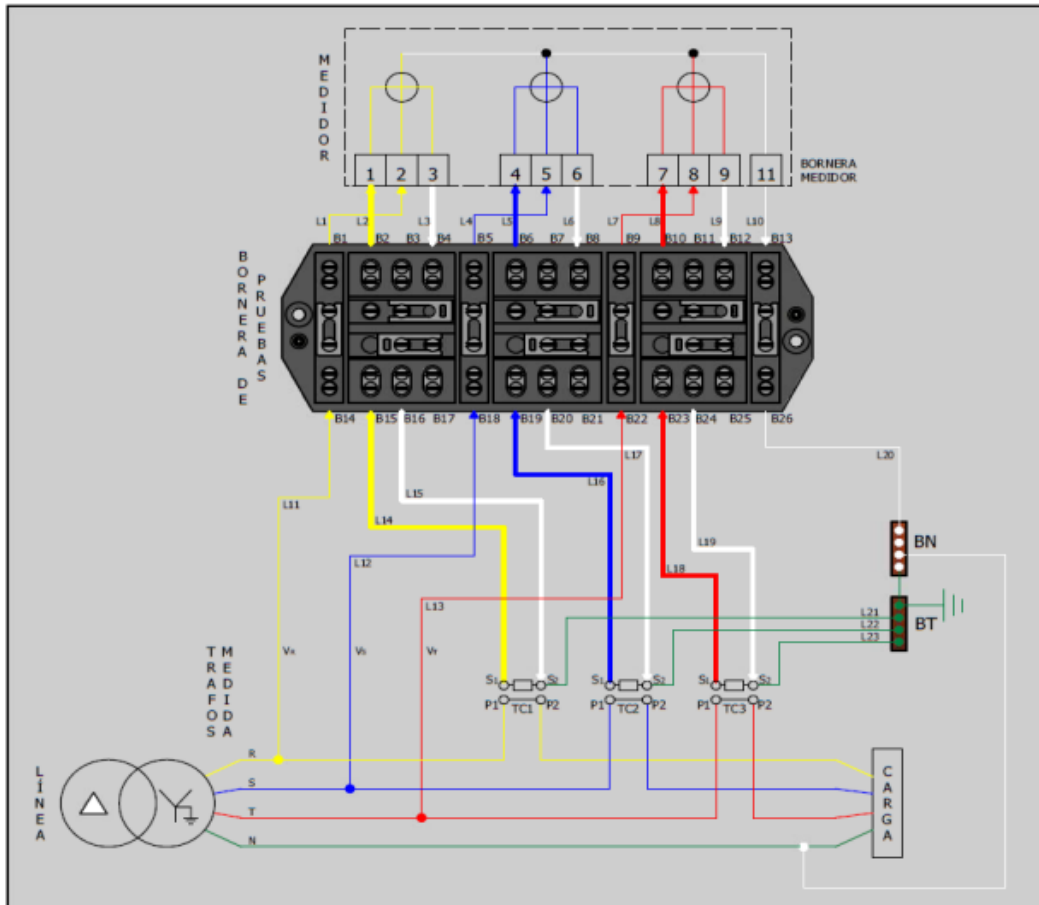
MEDIDOR

1 2 3 4 5 6 7 8 9 11

BORNERA MEDIDOR

L1 L2 L3 L4 L5 L6 L7 L8 L9 L10

B1 B2 B3 B4 B5 B6 B7 B8 B9 B10 B11 B12 B13

BORNERA DE PRUEBAS

B14 B15 B16 B17 B18 B19 B20 B21 B22 B23 B24 B25 B26

L17 L20 L16 L15 L11 L14 L19 L18 L12 L13

BN

BT

L21 L22 L23

TRAFOS MEDIDA

VR VS VT

S1 S2 P1 TC1 P2 S1 S2 P1 TC2 P2 S1 S2 P1 TC3 P2

R S T N

LÍNEA

CARGA